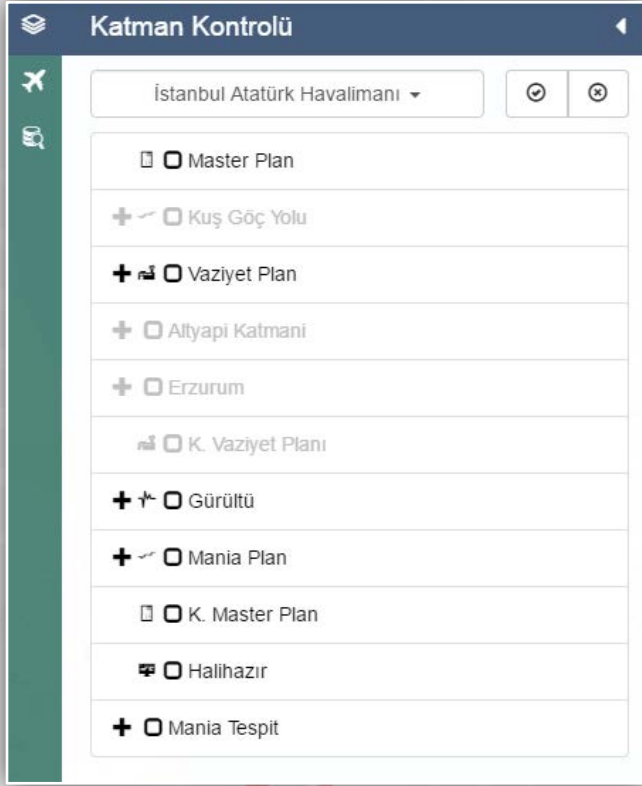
Katman Kontrolü

İstanbul Atatürk Havalimanı ▾

Master Plan

+ Kuş Göç Yolu

+ Vaziyet Plan

+ Altyapi Katmani

+ Erzurum

K. Vaziyet Planı

+ Gürültü

+ Mania Plan

K. Master Plan

Halihazır

+ Mania Tespit